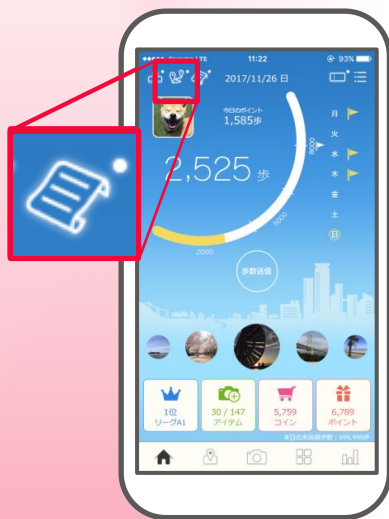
●●●●● LTE 11:22 93%

2017/11/26 日

今日のポイント
1,585歩

2,525 歩

月
火
水
木
金
土
日

8000
5000
2000

歩数送信

1位
リーグA1

30 / 147
アイテム

5,759
コイン

6,789
ポイント

本日の未送信歩数：999,999歩